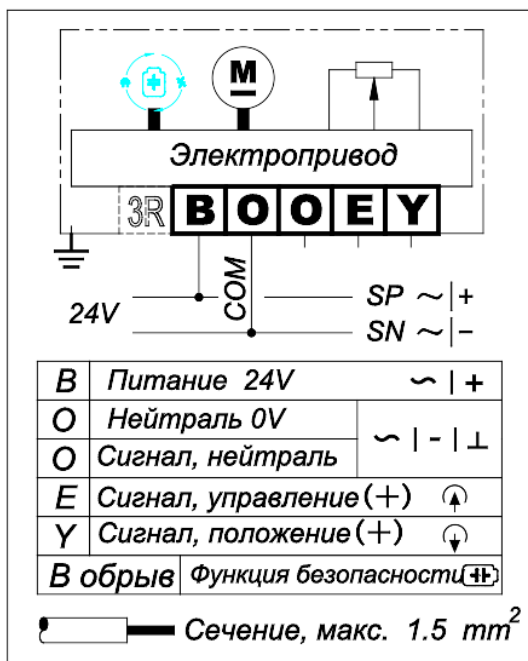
M

Электропривод

3R B O O E Y

COM

24V

SP ~|+

SN ~|−

| B | Питание 24V | ~ \| + |
|---|---|---|
| O | Нейтраль 0V | ~ \| - \| ⊥ |
| O | Сигнал, нейтраль | |
| E | Сигнал, управление (+) | |
| Y | Сигнал, положение (+) | |
| B обрыв | Функция безопасности | |

Сечение, макс. 1.5 $mm^2$